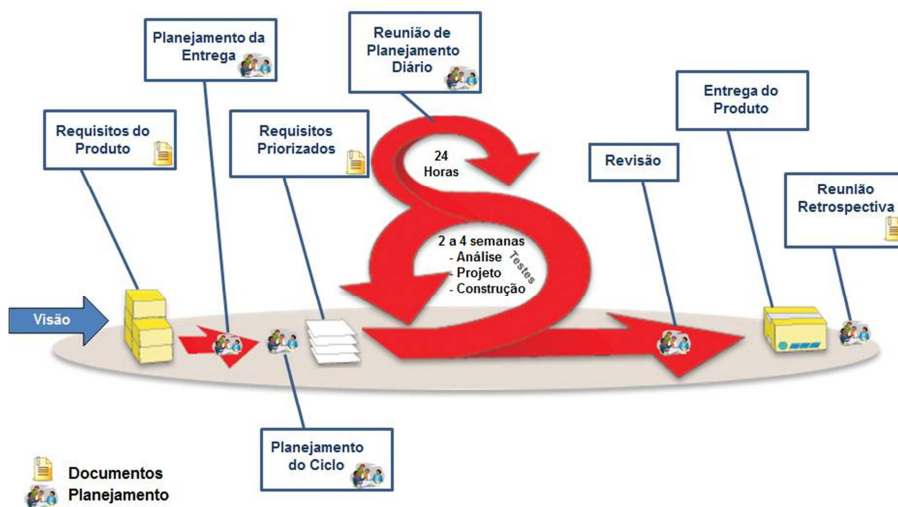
Planejamento da Entrega

Reunião de Planejamento Diário

Requisitos do Produto

Requisitos Priorizados

24 Horas

Revisão

Entrega do Produto

Reunião Retrospectiva

2 a 4 semanas
- Análise
- Projeto
- Construção

Testes

Visão

Planejamento do Ciclo

Documentos
Planejamento